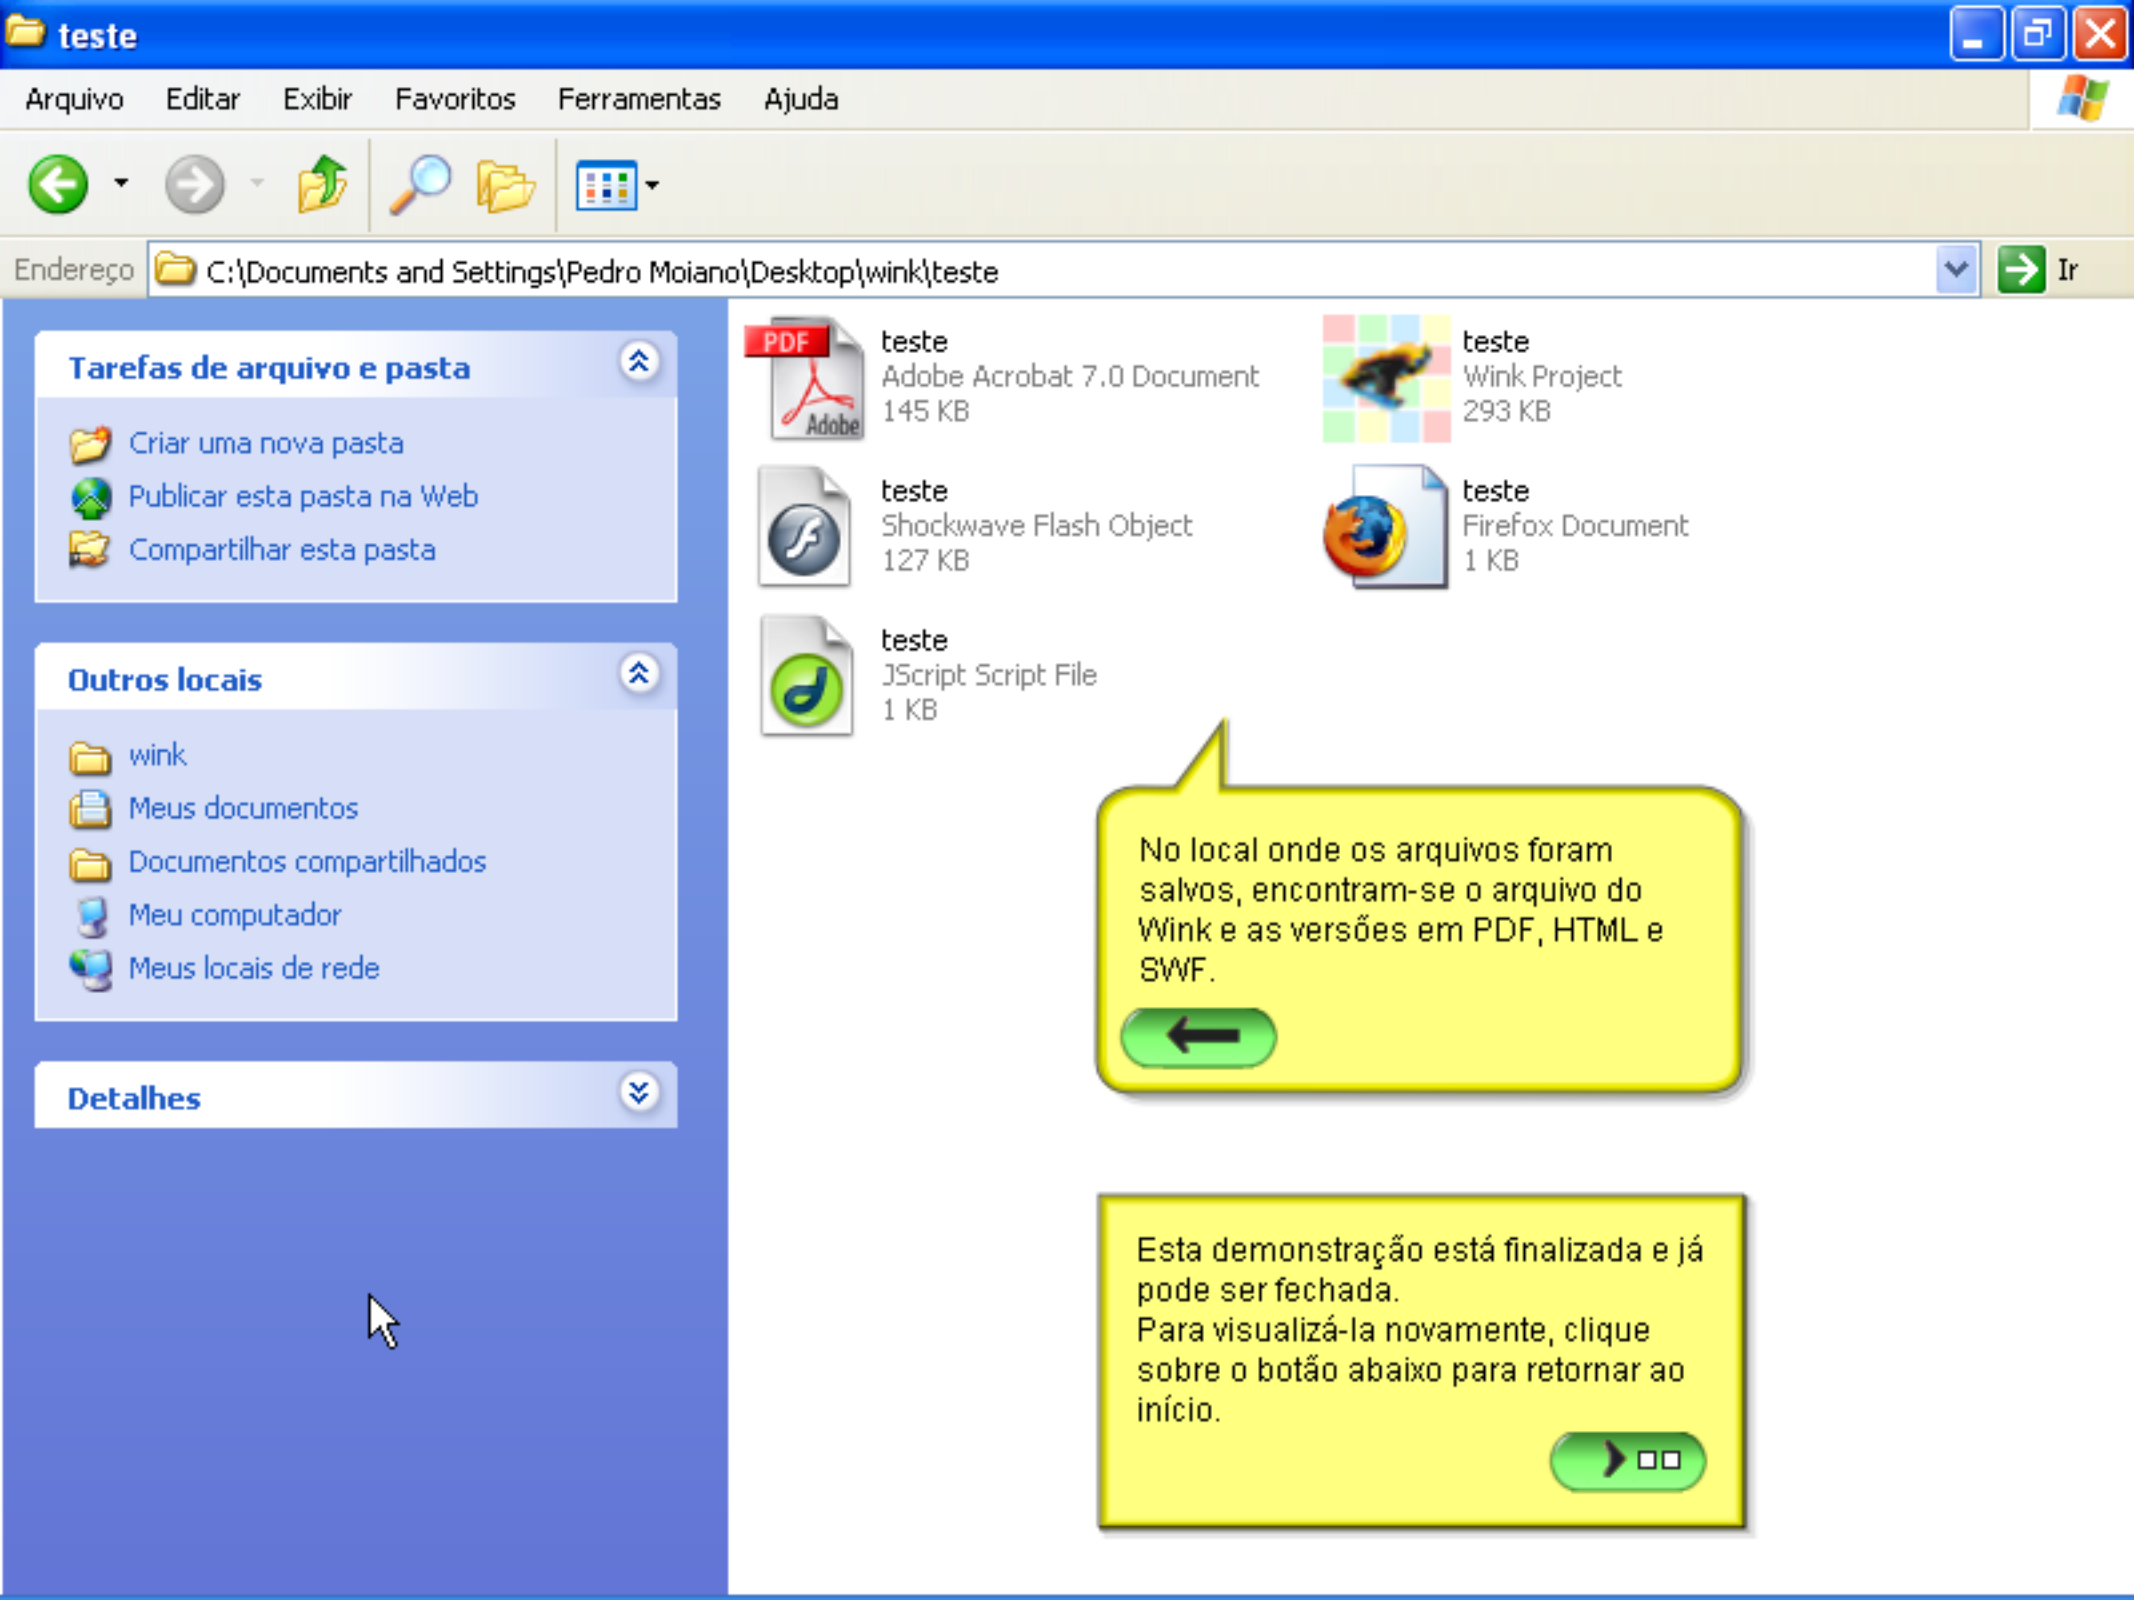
teste

Arquivo Editar Exibir Favoritos Ferramentas Ajuda

Endereço C:\Documents and Settings\Pedro Moiano\Desktop\wink\teste Ir

Tarefas de arquivo e pasta

Criar uma nova pasta
Publicar esta pasta na Web
Compartilhar esta pasta

Outros locais

wink
Meus documentos
Documentos compartilhados
Meu computador
Meus locais de rede

Detalhes

PDF
Adobe
teste
Adobe Acrobat 7.0 Document
145 KB

teste
Wink Project
293 KB

teste
Shockwave Flash Object
127 KB

teste
Firefox Document
1 KB

teste
JScript Script File
1 KB

No local onde os arquivos foram salvos, encontram-se o arquivo do Wink e as versões em PDF, HTML e SWF.

Esta demonstração está finalizada e já pode ser fechada.
Para visualizá-la novamente, clique sobre o botão abaixo para retornar ao início.